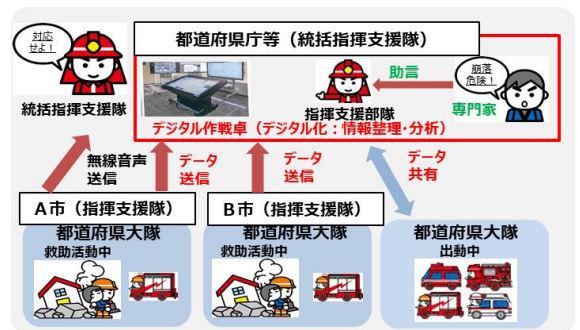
対応せよ！

統括指揮支援隊

都道府県庁等（統括指揮支援隊）

助言

崩落危険！

指揮支援部隊

専門家

デジタル作戦卓（デジタル化：情報整理・分析）

無線音声送信

データ送信

データ送信

データ共有

A市（指揮支援隊）

B市（指揮支援隊）

都道府県大隊
救助活動中

都道府県大隊
救助活動中

都道府県大隊
出動中